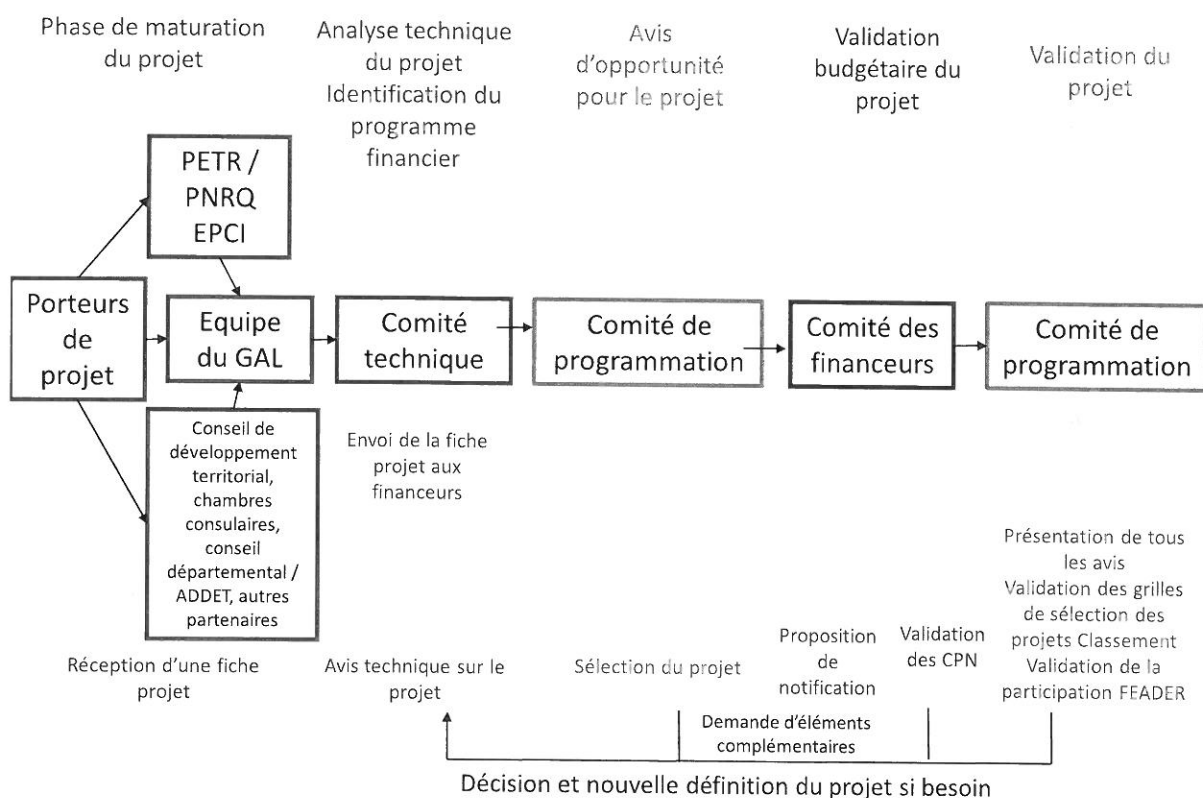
Phase de maturation du projet

Analyse technique du projet Identification du programme financier

Avis d'opportunité pour le projet

Validation budgétaire du projet

Validation du projet

PETR / PNRQ EPCI

Porteurs de projet

Equipe du GAL

Comité technique

Comité de programmation

Comité des financeurs

Comité de programmation

Conseil de développement territorial, chambres consulaires, conseil départemental / ADDET, autres partenaires

Envoi de la fiche projet aux financeurs

Présentation de tous les avis Validation des grilles de sélection des projets Classement Validation de la participation FEADER

Réception d'une fiche projet

Avis technique sur le projet

Sélection du projet

Proposition de notification

Validation des CPN

Demande d'éléments complémentaires

Décision et nouvelle définition du projet si besoin